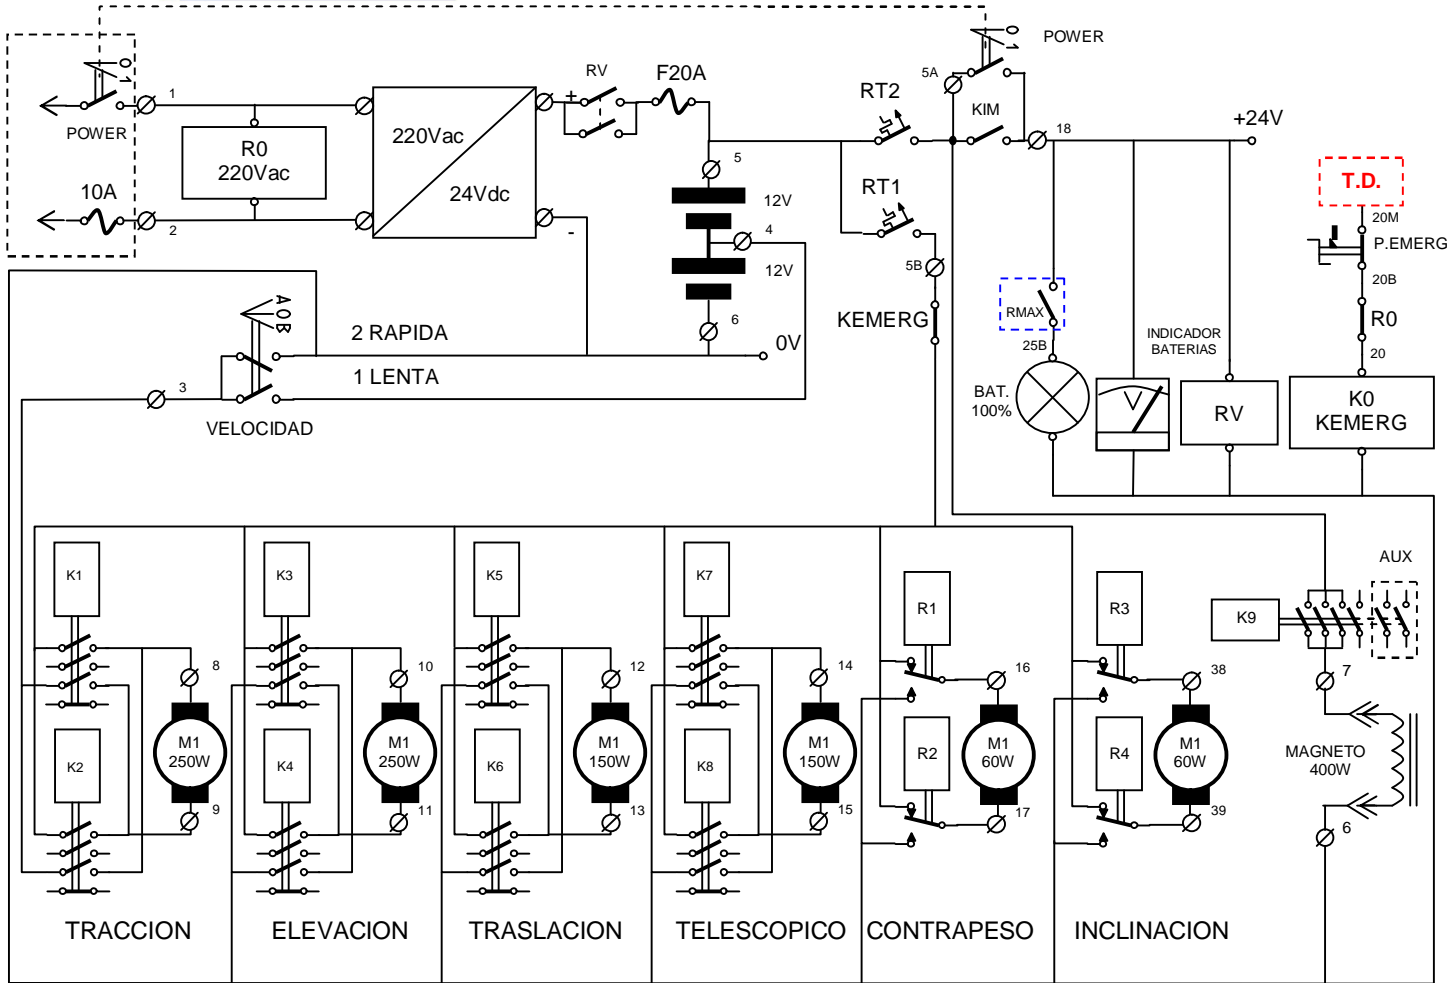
POWER
0
1
1
10A
2
R0
220Vac
220Vac
24Vdc
+
-
RV
+
F20A
5
12V
4
12V
6
0V
RT2
RT1
5A
POWER
0
1
KIM
18
+24V
T.D.
20M
P.EMERG
20B
R0
20
5B
KEMERG
RMAX
25B
BAT.
100%
INDICADOR
BATERIAS
V
RV
K0
KEMERG
A
0
B
2 RAPIDA
1 LENTA
3
VELOCIDAD
K1
K2
8
M1
250W
9
K3
K4
10
M1
250W
11
K5
K6
12
M1
150W
13
K7
K8
14
M1
150W
15
R1
R2
16
M1
60W
17
R3
R4
38
M1
60W
39
AUX
K9
7
MAGNETO
400W
6
TRACCION
ELEVACION
TRASLACION
TELESCOPICO
CONTRAPESO
INCLINACION